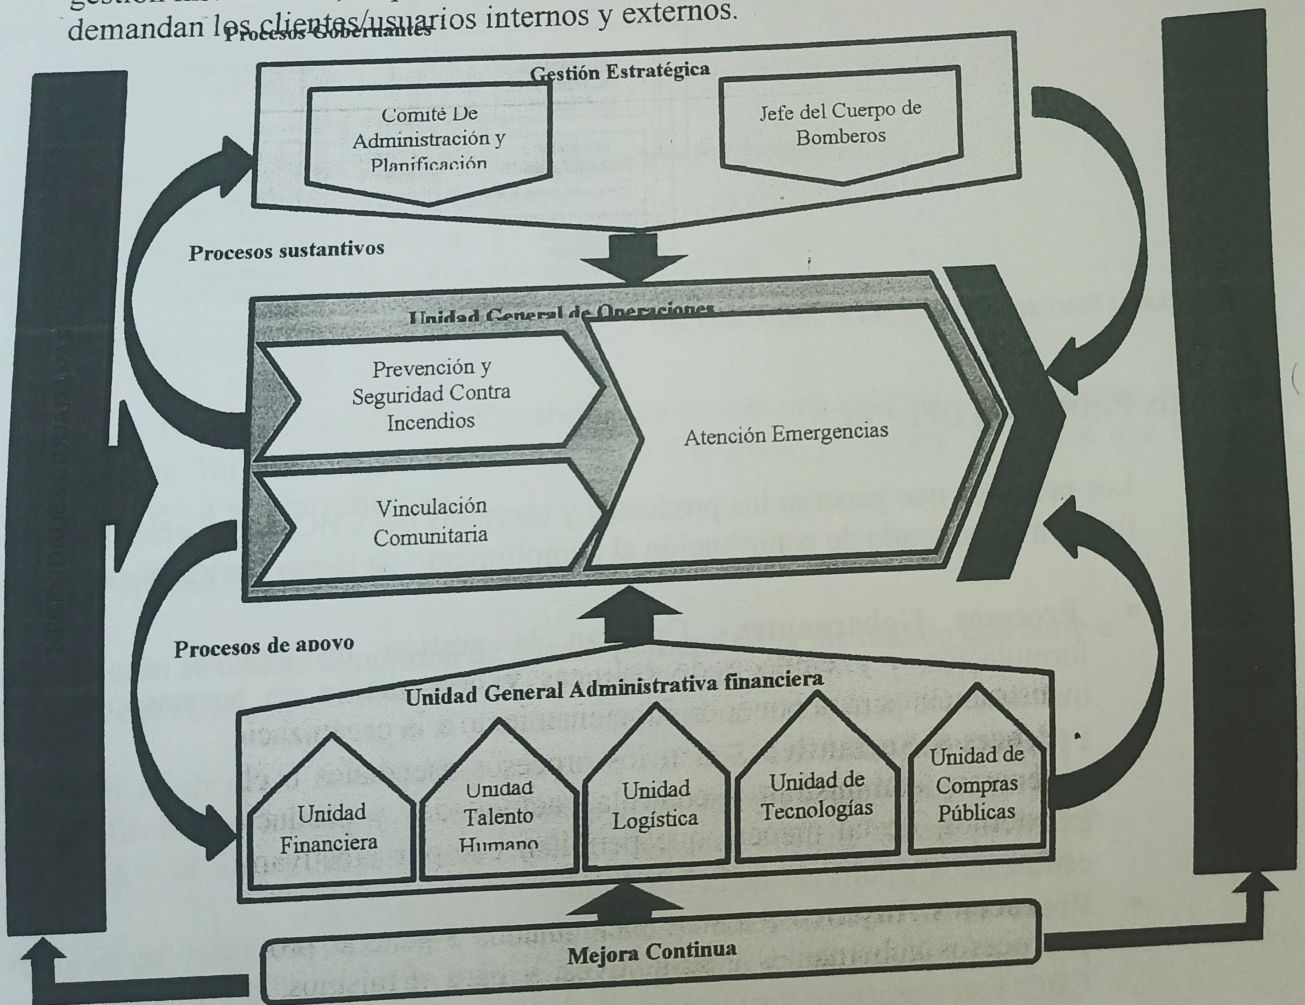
demandan los clientes/usuarios internos y externos.

Procesos Gobernantes

Gestión Estratégica

Comité De Administración y Planificación

Jefe del Cuerpo de Bomberos

Procesos sustantivos

Unidad General de Operaciones

Prevención y Seguridad Contra Incendios

Atención Emergencias

Vinculación Comunitaria

Procesos de apoyo

Unidad General Administrativa financiera

Unidad Financiera

Unidad Talento Humano

Unidad Logística

Unidad de Tecnologías

Unidad de Compras Públicas

Mejora Continua

NECESIDADES CIUDADANAS